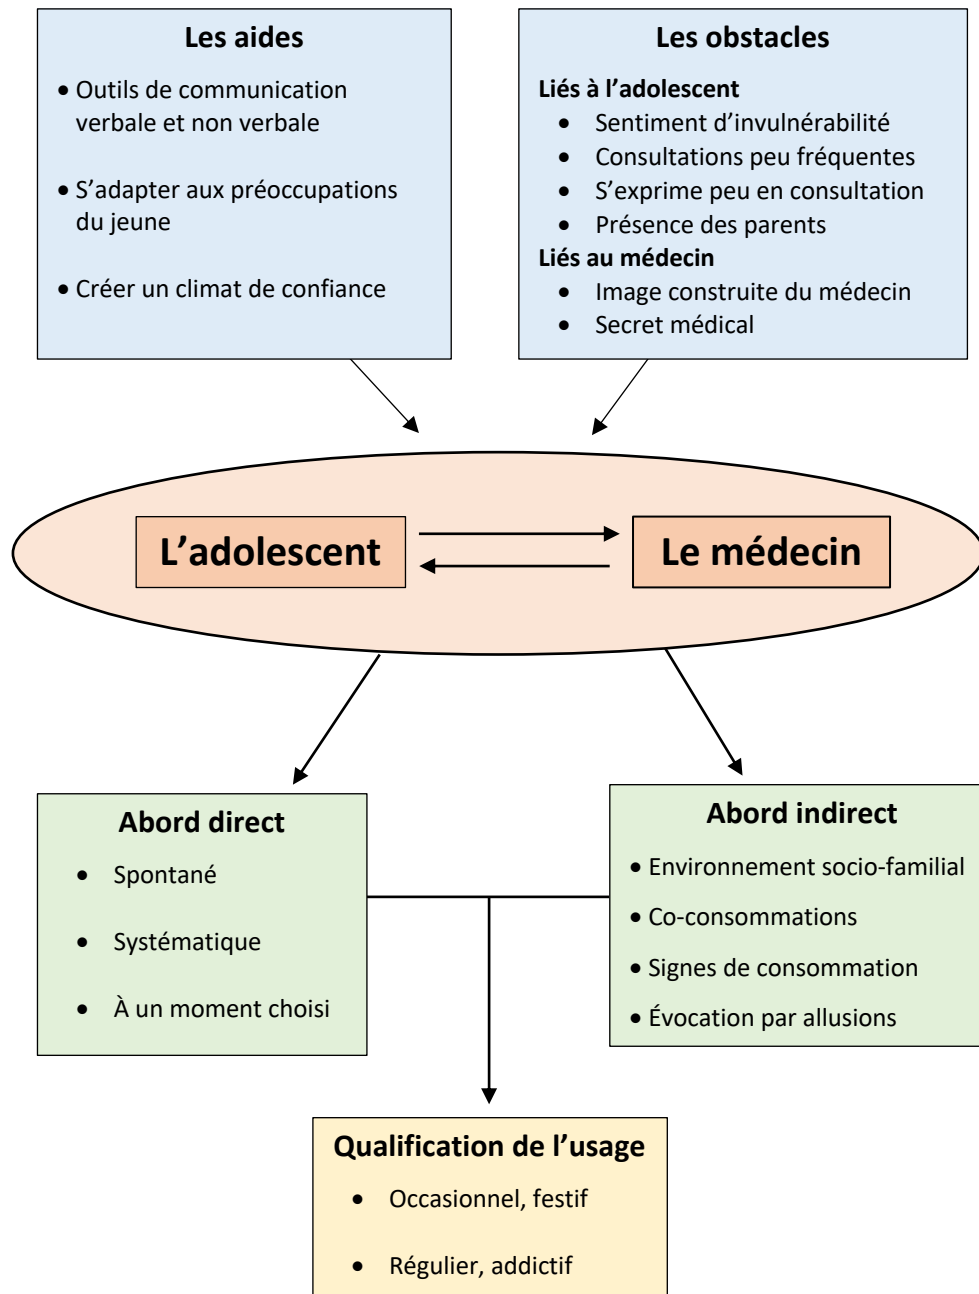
**Les aides**

- Outils de communication verbale et non verbale
- S’adapter aux préoccupations du jeune
- Créer un climat de confiance

**Les obstacles**

**Liés à l’adolescent**
- Sentiment d’invulnérabilité
- Consultations peu fréquentes
- S’exprime peu en consultation
- Présence des parents

**Liés au médecin**
- Image construite du médecin
- Secret médical

L’adolescent

Le médecin

**Abord direct**

- Spontané
- Systématique
- À un moment choisi

**Abord indirect**

- Environnement socio-familial
- Co-consommations
- Signes de consommation
- Évocation par allusions

**Qualification de l’usage**

- Occasionnel, festif
- Régulier, addictif